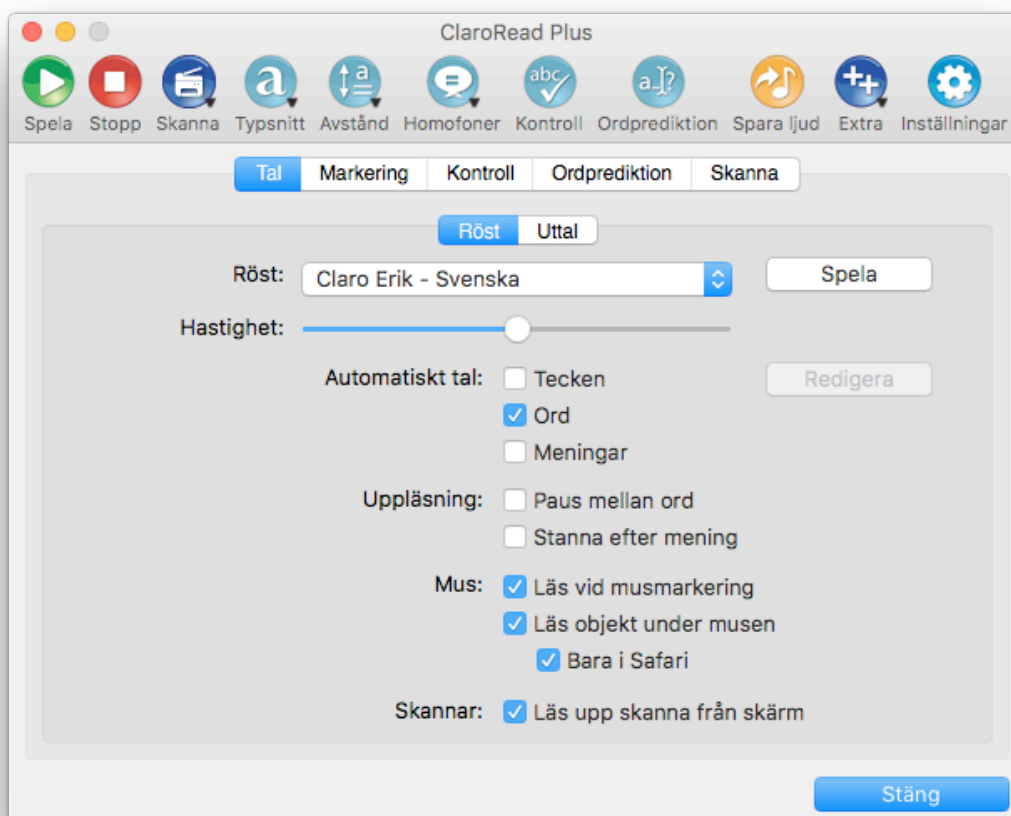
ClaroRead Plus

Spela Stopp Skanna Typsnitt Avstånd Homofoner Kontroll Ordprediktion Spara ljud Extra Inställningar

Tal Markering Kontroll Ordprediktion Skanna

Röst Uttal

Röst: Claro Erik - Svenska
Spela

Hastighet:

Automatiskt tal: Tecken
Redigera
Ord
Meningar

Uppläsning: Paus mellan ord
Stanna efter mening

Mus: Läs vid musmarkering
Läs objekt under musen
Bara i Safari

Skannar: Läs upp skanna från skärm

Stäng